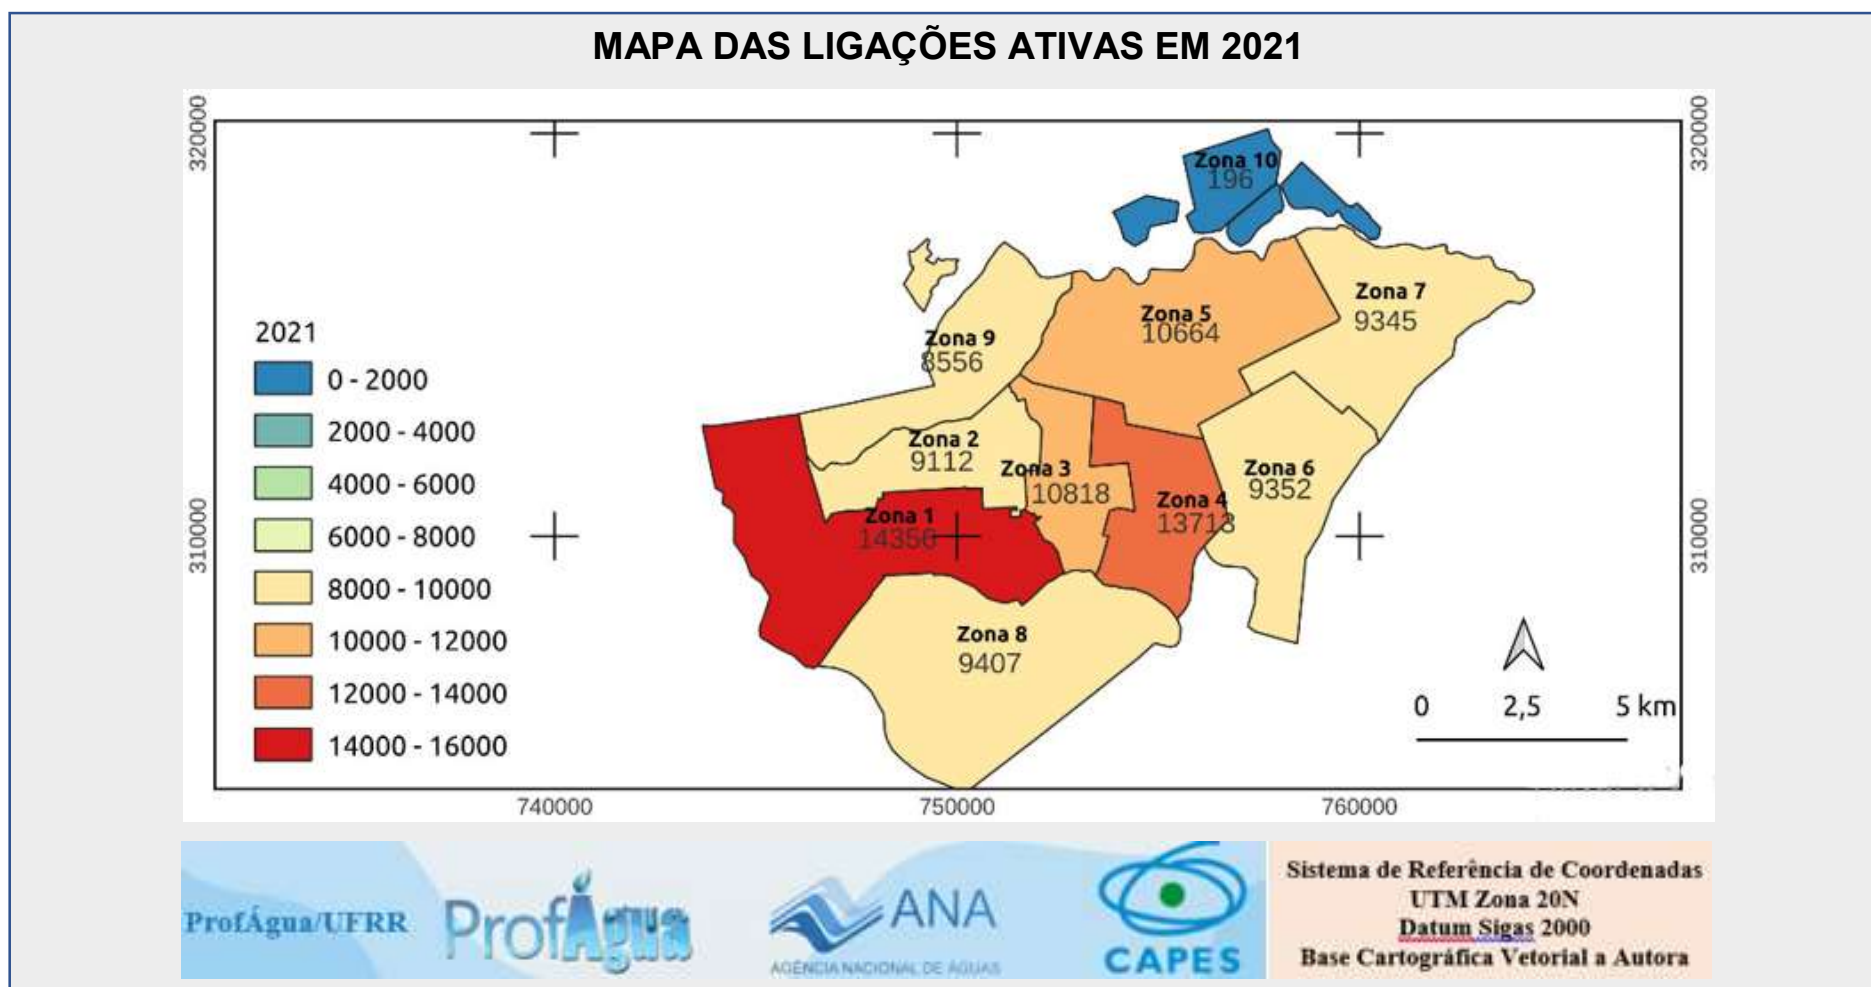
MAPA DAS LIGAÇÕES ATIVAS EM 2021

320000

320000

Zona 10
196

Zona 7
9345

Zona 5
10664

Zona 9
8556

2021

0 - 2000

2000 - 4000

4000 - 6000

6000 - 8000

8000 - 10000

10000 - 12000

12000 - 14000

14000 - 16000

Zona 2
9112

Zona 3
10818

Zona 4
13718

Zona 6
9352

Zona 1
14356

310000

310000

Zona 8
9407

0 2,5 5 km

740000 750000 760000

ProfÁgua/UFRR ProfÁgua

ANA
AGÊNCIA NACIONAL DE ÁGUAS

CAPES

Sistema de Referência de Coordenadas
UTM Zona 20N
Datum Sigas 2000
Base Cartográfica Vetorial a Autora